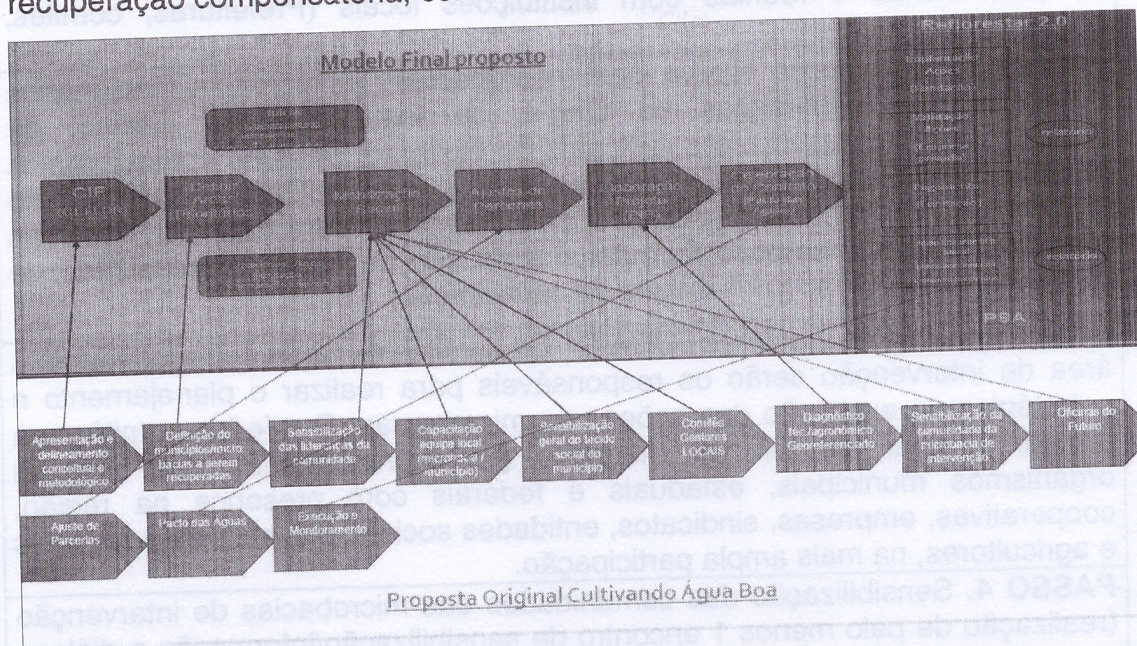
recuperação compensatória,

Modelo Final proposto

Reflorestar 2.0

CIP

Definir Áreas

Ajuste de Parcerias

Elaboração Projeto

Relatório

PSA

Apresentação e delineamento conceitual e metodológico

Definição do município/micro bacias a serem recuperadas

Sensibilização das lideranças da comunidade

Capacitação equipe local (microbacia / município)

Sensibilização geral do tecido social do município

Comitês Gestores LOCAIS

Diagnóstico Tec/Agronômico Georeferenciado

Sensibilização da comunidade da microbacia de intervenção

Oficina do Futuro

Ajuste de Parcerias

Pacto das Águas

Execução e Monitoramento

Proposta Original Cultivando Água Boa

área de intervenção, serão os responsáveis para realizar o planejamento e

organismos municipais, estaduais e federais com presença na região, cooperativas, empresas, sindicatos, entidades sociais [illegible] e agricultores, na mais ampla participação.

PASSO 4. Sensibilização das microbacias de intervenção (realização de pelo menos 1 encontro de sensibilização/formação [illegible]